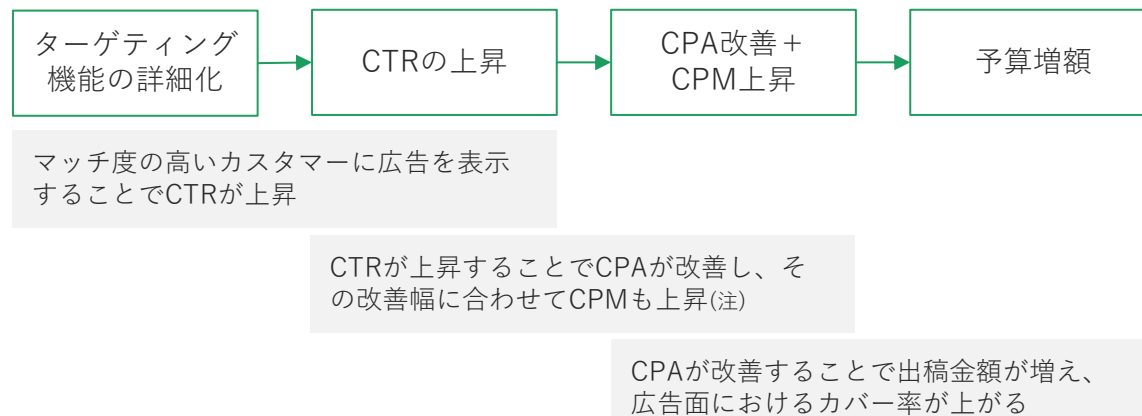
ターゲティング機能の詳細化

CTRの上昇

CPA改善＋CPM上昇

予算増額

マッチ度の高いカスタマーに広告を表示することでCTRが上昇

CTRが上昇することでCPAが改善し、その改善幅に合わせてCPMも上昇(注)

CPAが改善することで出稿金額が増え、広告面におけるカバー率が上がる